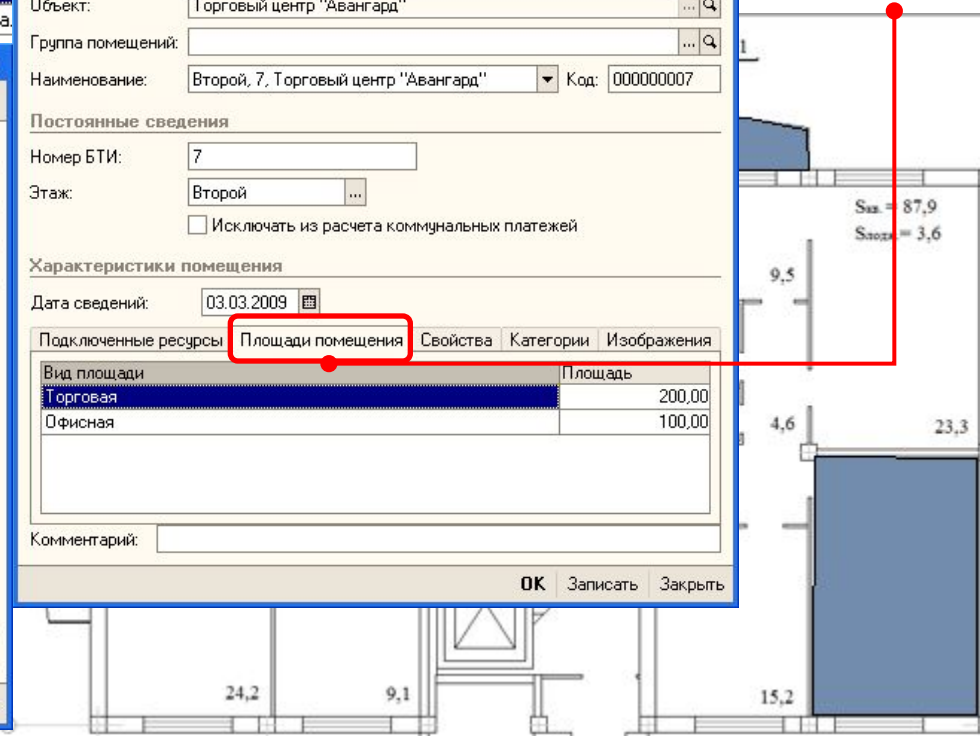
Объект: Торговый центр "Авангард"

Группа помещений:

Наименование: Второй, 7, Торговый центр "Авангард" Код: 000000007

Постоянные сведения

Номер БТИ: 7

Этаж: Второй

Исключать из расчета коммунальных платежей

Характеристики помещения

Дата сведений: 03.03.2009

Подключенные ресурсы | Площади помещения | Свойства | Категории | Изображения

| Вид площади | Площадь |
|---|---|
| Торговая | 200,00 |
| Офисная | 100,00 |

Комментарий:

OK Записать Закрыть

1

$S_{кв.} = 87,9$
$S_{лодж} = 3,6$

9,5

4,6

23,3

24,2

9,1

15,2